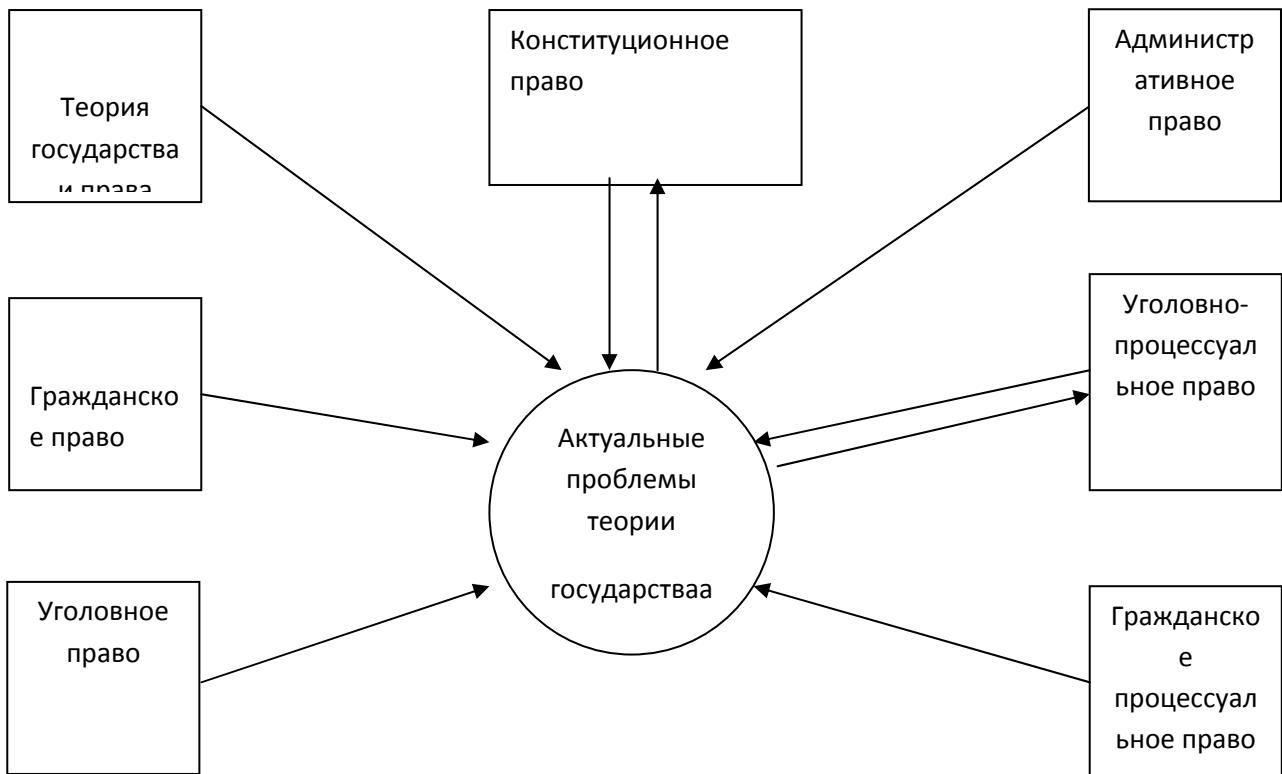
Теория государства и права

Конституционное право

Административное право

Гражданское право

Актуальные проблемы теории государстваа

Уголовно-процессуальное право

Уголовное право

Гражданское процессуальное право